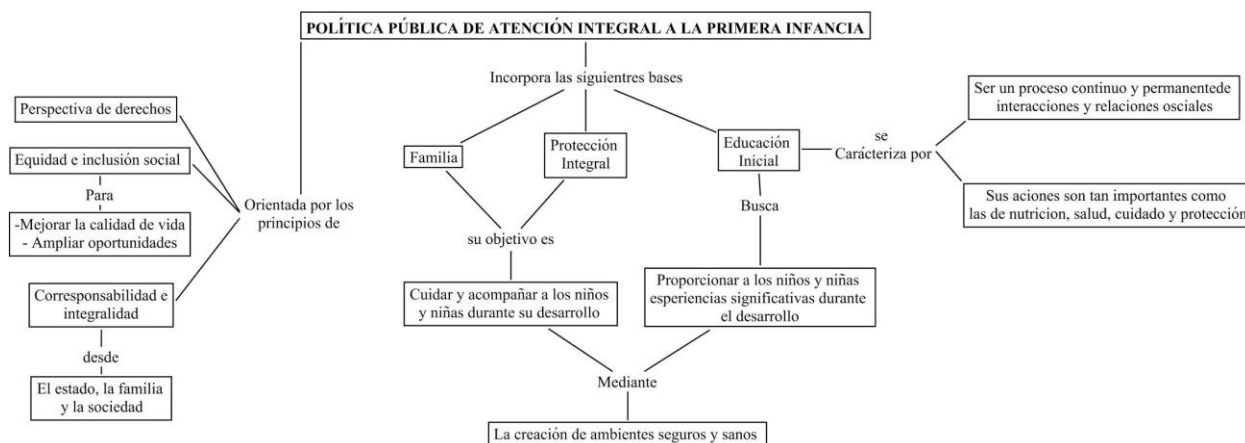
POLÍTICA PÚBLICA DE ATENCIÓN INTEGRAL A LA PRIMERA INFANCIA

Perspectiva de derechos

Equidad e inclusión social

Para

-Mejorar la calidad de vida
- Ampliar oportunidades

Corresponsabilidad e integralidad

desde

El estado, la familia y la sociedad

Orientada por los principios de

Incorpora las siguientes bases

Familia

Protección Integral

Educación Inicial

su objetivo es

Cuidar y acompañar a los niños y niñas durante su desarrollo

Busca

Proporcionar a los niños y niñas esperiencias significativas durante el desarrollo

Mediante

La creación de ambientes seguros y sanos

se Carácteriza por

Ser un proceso continuo y permanentede interacciones y relaciones osciales

Sus aciones son tan importantes como las de nutricion, salud, cuidado y protecció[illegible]